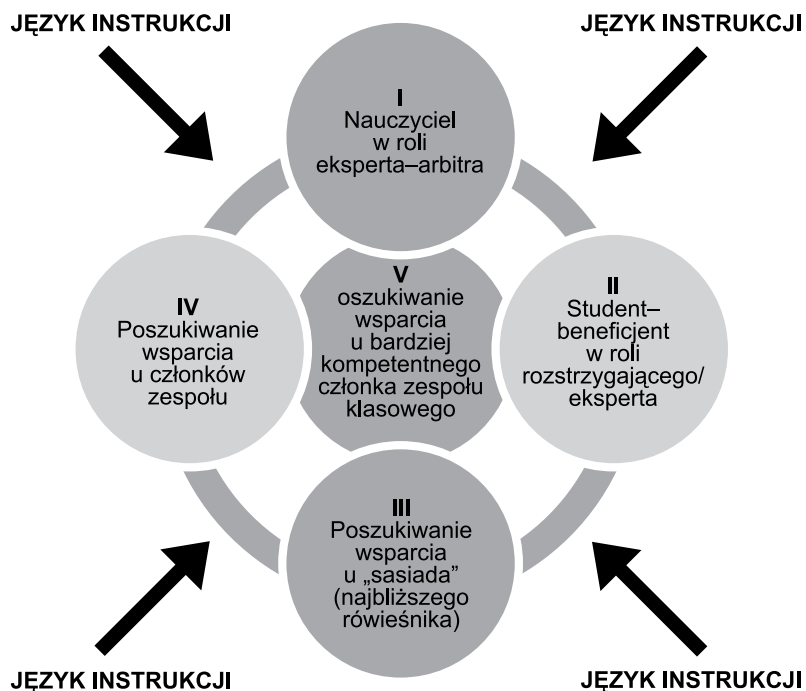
JĘZYK INSTRUKCJI

JĘZYK INSTRUKCJI

I
Nauczyciel
w roli
eksperta–arbitra

IV
Poszukiwanie
wsparcia
u członków
zespołu

V
oszukiwanie
wsparcia
u bardziej
kompetentnego
członka zespołu
klasowego

II
Student–
beneficjent
w roli
rozstrzygającego/
eksperta

III
Poszukiwanie
wsparcia
u „sasiada"
(najbliższego
rówieśnika)

JĘZYK INSTRUKCJI

JĘZYK INSTRUKCJI